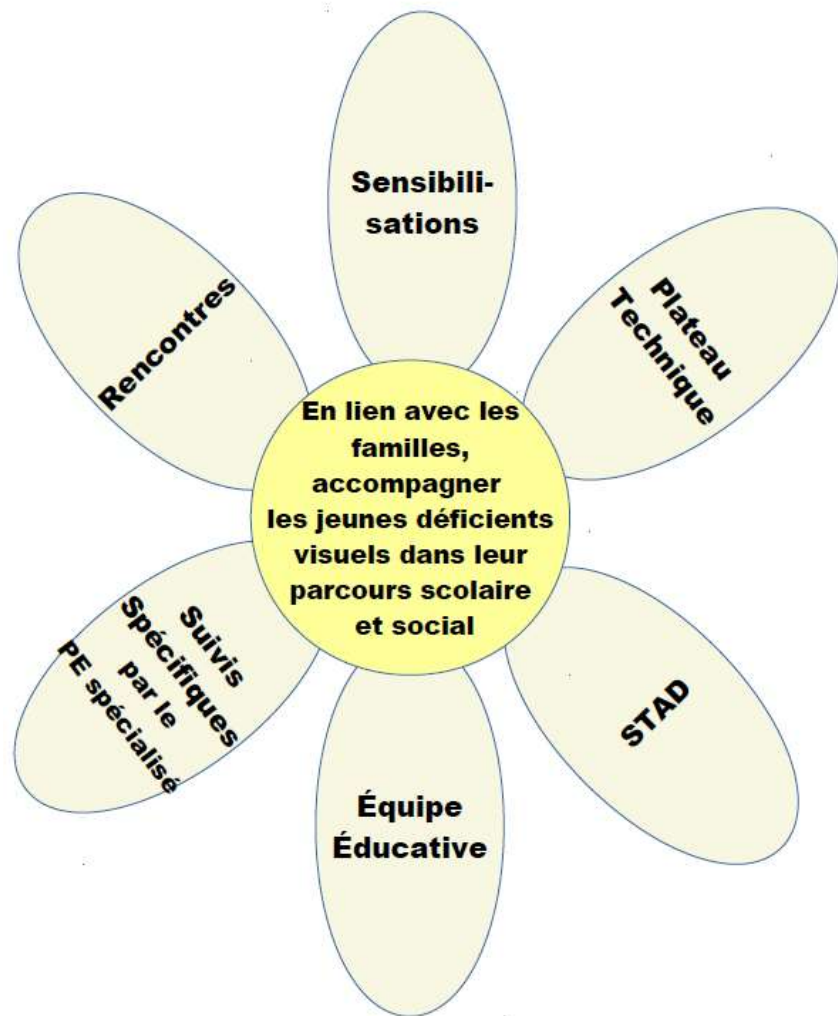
Sensibilisations

Plateau Technique

Rencontres

En lien avec les familles, accompagner les jeunes déficients visuels dans leur parcours scolaire et social

Suivis Spécifiques par le PE spécialisé

STAD

Équipe Éducative